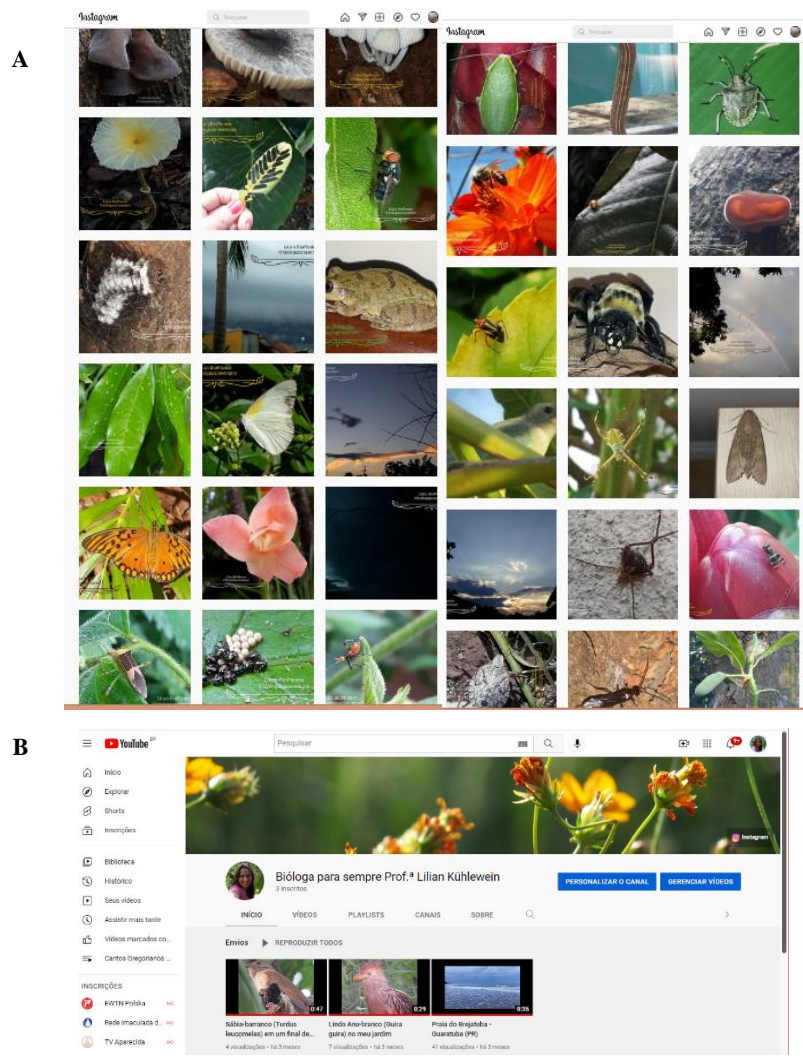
A

Instagram

Pesquisar

Instagram

Pesquisar

B

YouTube BR

Pesquisar

Início

Explorar

Shorts

Inscrições

Biblioteca

Histórico

Seus vídeos

Assistir mais tarde

Vídeos marcados co...

Cantos Gregorianos ...

INSCRIÇÕES

EWTN Polska

Rede imaculada d...

TV Aparecida

Instagram

Bióloga para sempre Prof.ª Lilian Kühlewein

3 inscritos

PERSONALIZAR O CANAL

GERENCIAR VÍDEOS

INÍCIO

VÍDEOS

PLAYLISTS

CANAIS

SOBRE

Envios

REPRODUZIR TODOS

0:47

0:29

0:35

Sábia-barranco (Turdus leucomelas) em um final de...

4 visualizações • há 3 meses

Lindo Anu-branco (Guira guira) no meu jardim

7 visualizações • há 3 meses

Praia do Brejatuba - Guaratuba (PR)

41 visualizações • há 3 meses